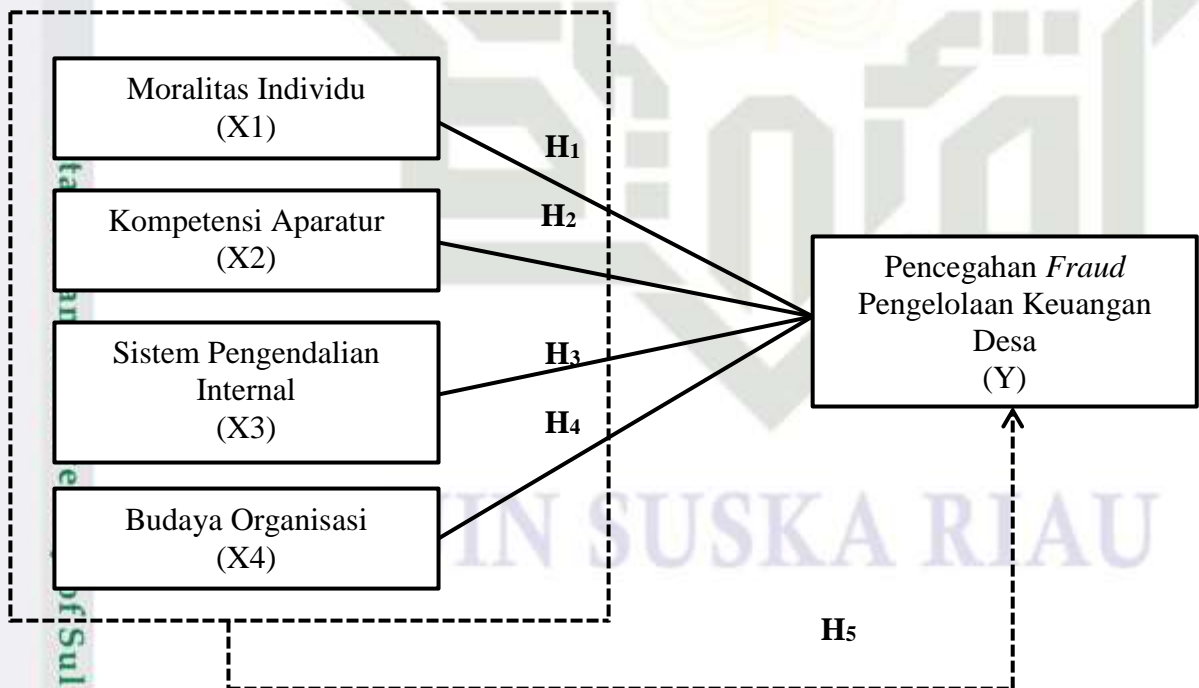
Moralitas Individu
(X1)

$H_1$

Kompetensi Aparatur
(X2)

$H_2$

Pencegahan *Fraud* Pengelolaan Keuangan Desa
(Y)

Sistem Pengendalian Internal
(X3)

$H_3$

$H_4$

Budaya Organisasi
(X4)

UIN SUSKA RIAU

$H_5$